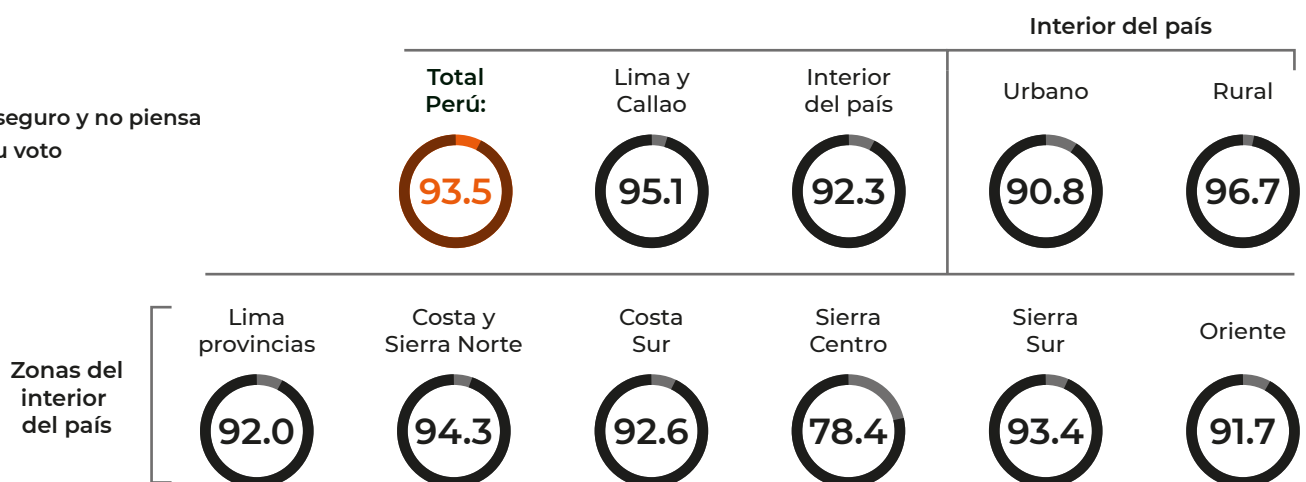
seguro y no piensa
u voto

Interior del país

Total Perú:
93.5

Lima y Callao
95.1

Interior del país
92.3

Urbano
90.8

Rural
96.7

Zonas del interior del país

Lima provincias
92.0

Costa y Sierra Norte
94.3

Costa Sur
92.6

Sierra Centro
78.4

Sierra Sur
93.4

Oriente
91.7